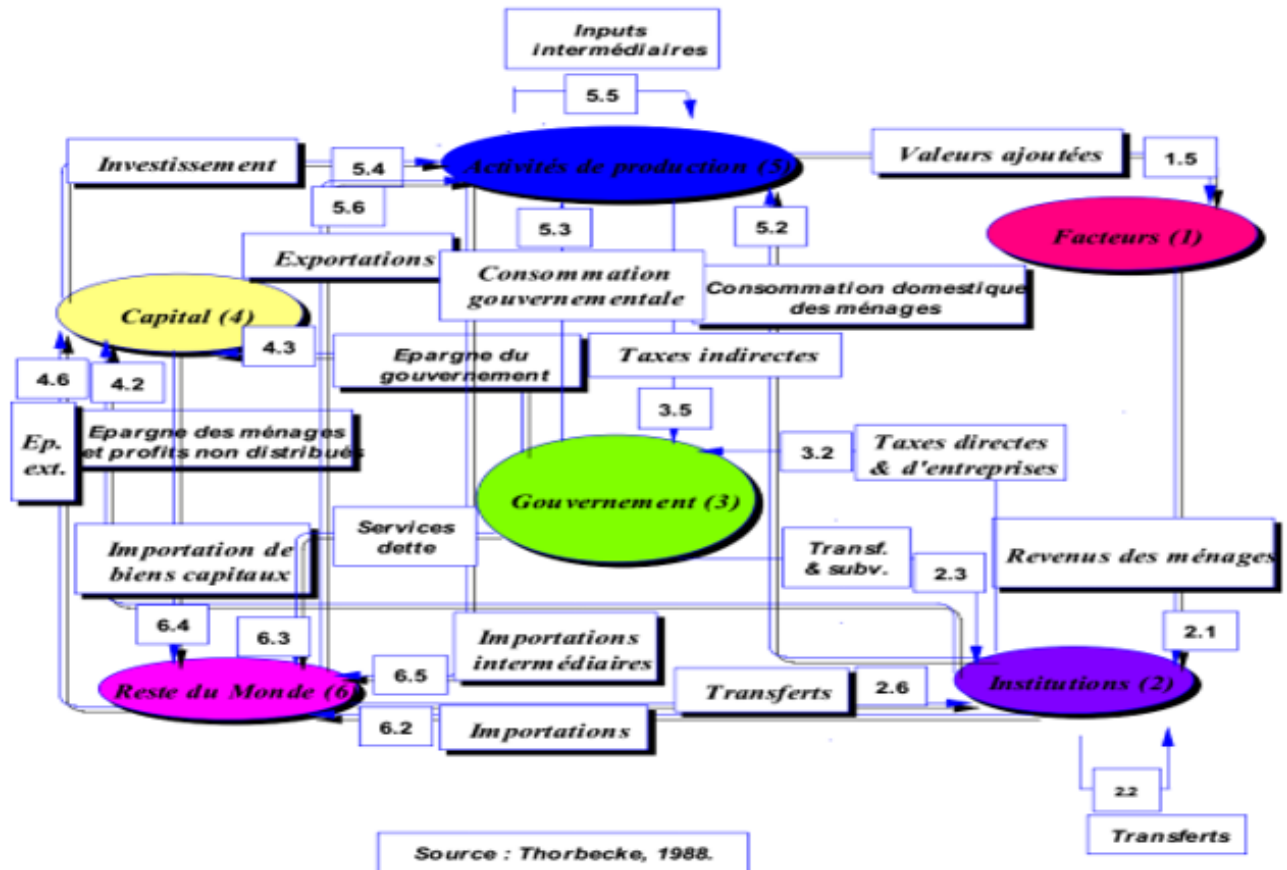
Inputs intermédiaires

5.5

Investissement

5.4

Activités de production (5)

Valeurs ajoutées

1.5

5.6

5.3

5.2

Facteurs (1)

Exportations

Consommation gouvernementale

Consommation domestique des ménages

Capital (4)

4.3

Epargne du gouvernement

Taxes indirectes

4.6

4.2

3.5

Ep. ext.

Epargne des ménages et profits non distribués

3.2

Taxes directes & d'entreprises

Gouvernement (3)

Services dette

Importation de biens capitaux

Transf. & subv.

2.3

Revenus des ménages

6.4

6.3

Importations intermédiaires

2.1

6.5

Reste du Monde (6)

Transferts

2.6

Institutions (2)

6.2

Importations

2.2

Transferts

Source : Thorbecke, 1988.